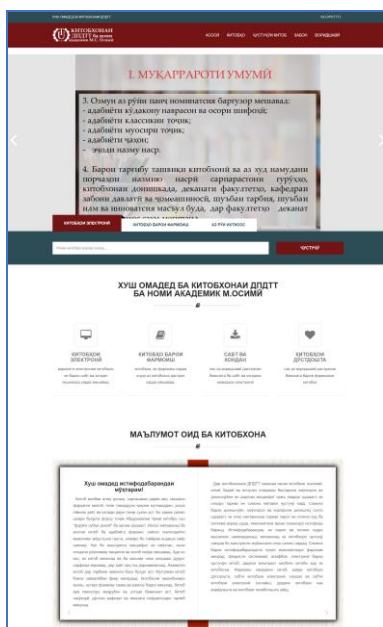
КИТОБХОНАИ ДПДТТ ба номи академик М.С. Осимӣ

АСОСӢ КИТОБҲО ҶУСТУҶӮИ КИТОБ ХАБАР ВОРИДШАВӢ

I. МУҚАРРАРОТИ УМУМӢ

3. Озмун аз рӯйи панҷ номинатсия баргузор мешавад:
- адабиёти ҳудудии навраҳон ва асорӣ шифоҳӣ;
- адабиёти классикии тоҷик;
- адабиёти муосири тоҷик;
- адабиёти ҷаҳон;
- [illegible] назму наср.

4. Барои тартибу тавзеи китобхонӣ ва аз худ намудани порчаҳои назмию насрӣ сарпарастони гурӯҳ, китобхонаи донишкада, деканати факултетҳо, кафедраи забони давлатӣ ва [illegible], шуъбаи тарбия, шуъбаи илм ва инноватсия масъул буда, дар факултетҳо деканат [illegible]

КИТОБХОНИ ЭЛЕКТРОНӢ КИТОБҲО БАРОИ ФАРМОИШ АЗ РӮИ МУАЛЛИФ

ҶУСТУҶӮ

ХУШ ОМАДЕД БА КИТОБХОНАИ ДПДТТ БА НОМИ АКАДЕМИК М.ОСИМӢ

КИТОБХОН ЭЛЕКТРОНӢ

КИТОБҲО БАРОИ ФАРМОИШ

САБТ ВА ХОНДАН

КИТОБҲОИ ДӮСТДОШТА

МАЪЛУМОТ ОИД БА КИТОБХОНА

Хуш омадед истифодабарандаи мӯҳтарам!

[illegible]